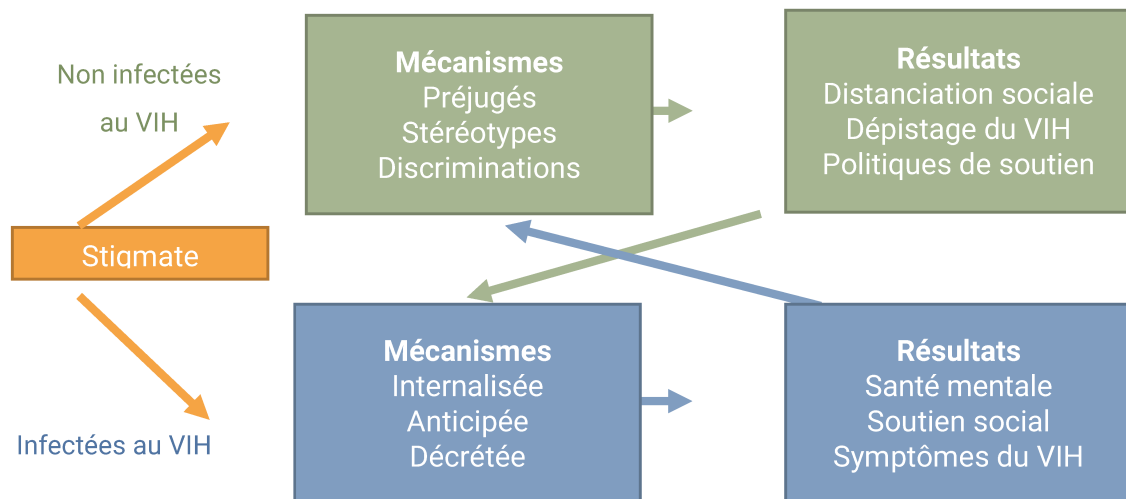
Non infectées au VIH

Stigmate

Infectées au VIH

**Mécanismes**
Préjugés
Stéréotypes
Discriminations

**Résultats**
Distanciation sociale
Dépistage du VIH
Politiques de soutien

**Mécanismes**
Internalisée
Anticipée
Décrétée

**Résultats**
Santé mentale
Soutien social
Symptômes du VIH